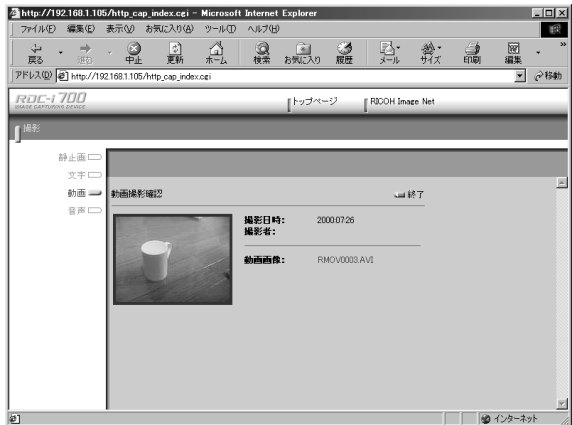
http://192.168.1.105/http_cap_index.cgi - Microsoft Internet Explorer

ファイル(F) 編集(E) 表示(V) お気に入り(A) ツール(T) ヘルプ(H)

戻る 進む 中止 更新 ホーム 検索 お気に入り 履歴 メール サイズ 印刷 編集

アドレス(D) http://192.168.1.105/http_cap_index.cgi 移動

RDC-i700
IMAGE CAPTURING DEVICE

トップページ RICOH Image Net

撮影

静止画
文字
動画
音声

動画撮影確認 終了

撮影日時: 2000.07.26
撮影者:

動画画像: RMOV0003.AVI

インターネット